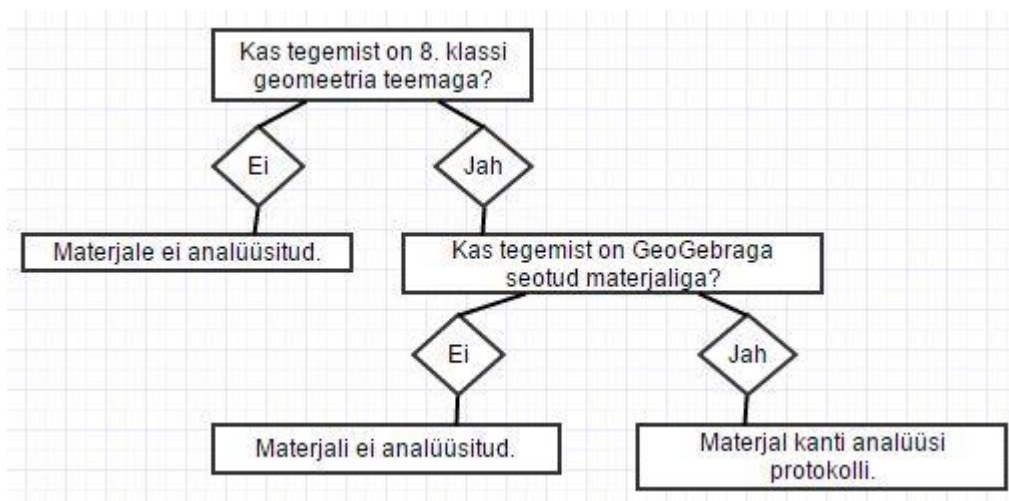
Kas tegemist on 8. klassi geomeetria teemaga?

Ei

Jah

Materjale ei analüüsitud.

Kas tegemist on GeoGebraga seotud materjaliga?

Ei

Jah

Materjali ei analüüsitud.

Materjal kanti analüüsi protokolli.